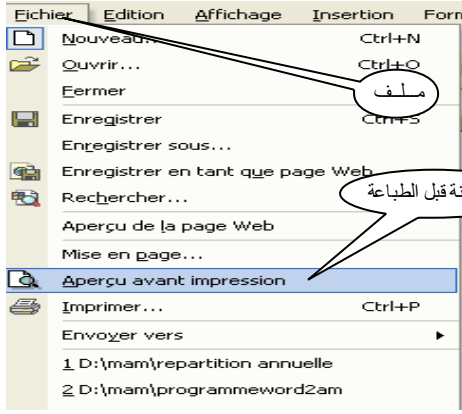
Fichier Edition Affichage Insertion Form

Nouveau... Ctrl+N

Ouvrir... Ctrl+O

Fermer

Enregistrer Ctrl+S

Enregistrer sous...

Enregistrer en tant que page Web

Rechercher...

Aperçu de la page Web

Mise en page...

Aperçu avant impression

Imprimer... Ctrl+P

Envoyer vers

1 D:\mam\repartition annuelle

2 D:\mam\programmeword2am

مـلـف

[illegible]نة قبل الطباعة